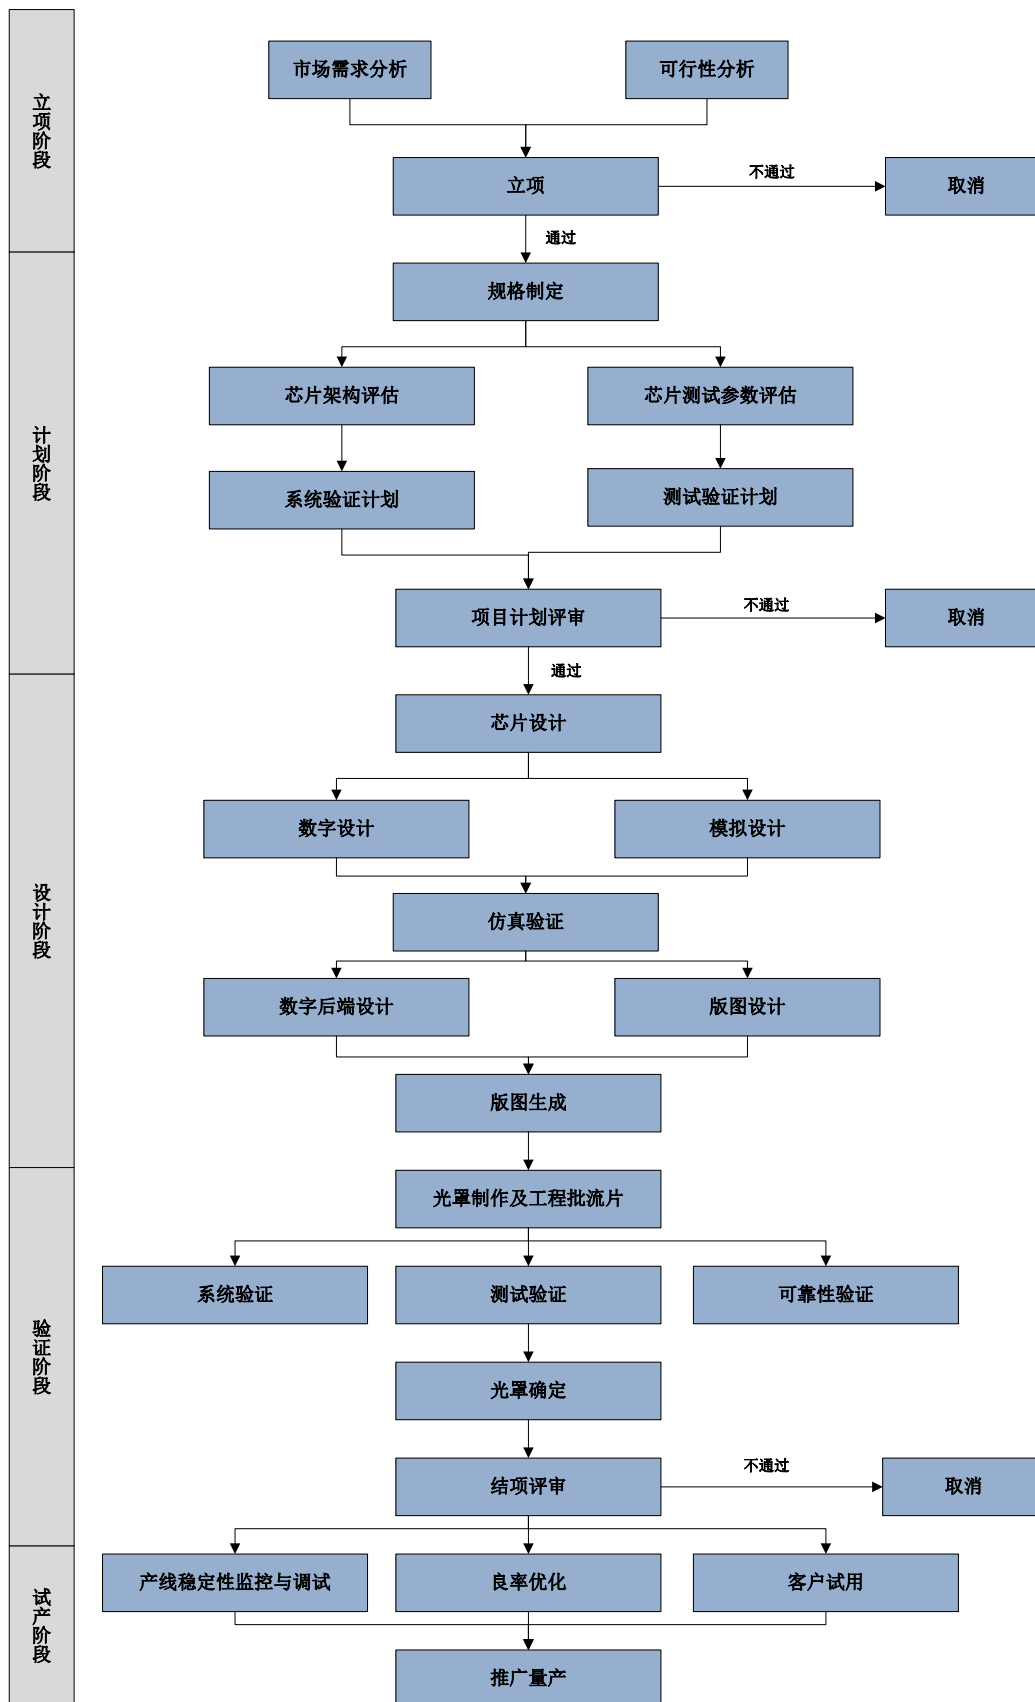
立项阶段

市场需求分析
可行性分析
立项
不通过
取消
通过
规格制定

计划阶段

芯片架构评估
芯片测试参数评估
系统验证计划
测试验证计划
项目计划评审
不通过
取消
通过

设计阶段

芯片设计
数字设计
模拟设计
仿真验证
数字后端设计
版图设计
版图生成

验证阶段

光罩制作及工程批流片
系统验证
测试验证
可靠性验证
光罩确定
结项评审
不通过
取消

试产阶段

产线稳定性监控与调试
良率优化
客户试用
推广量产